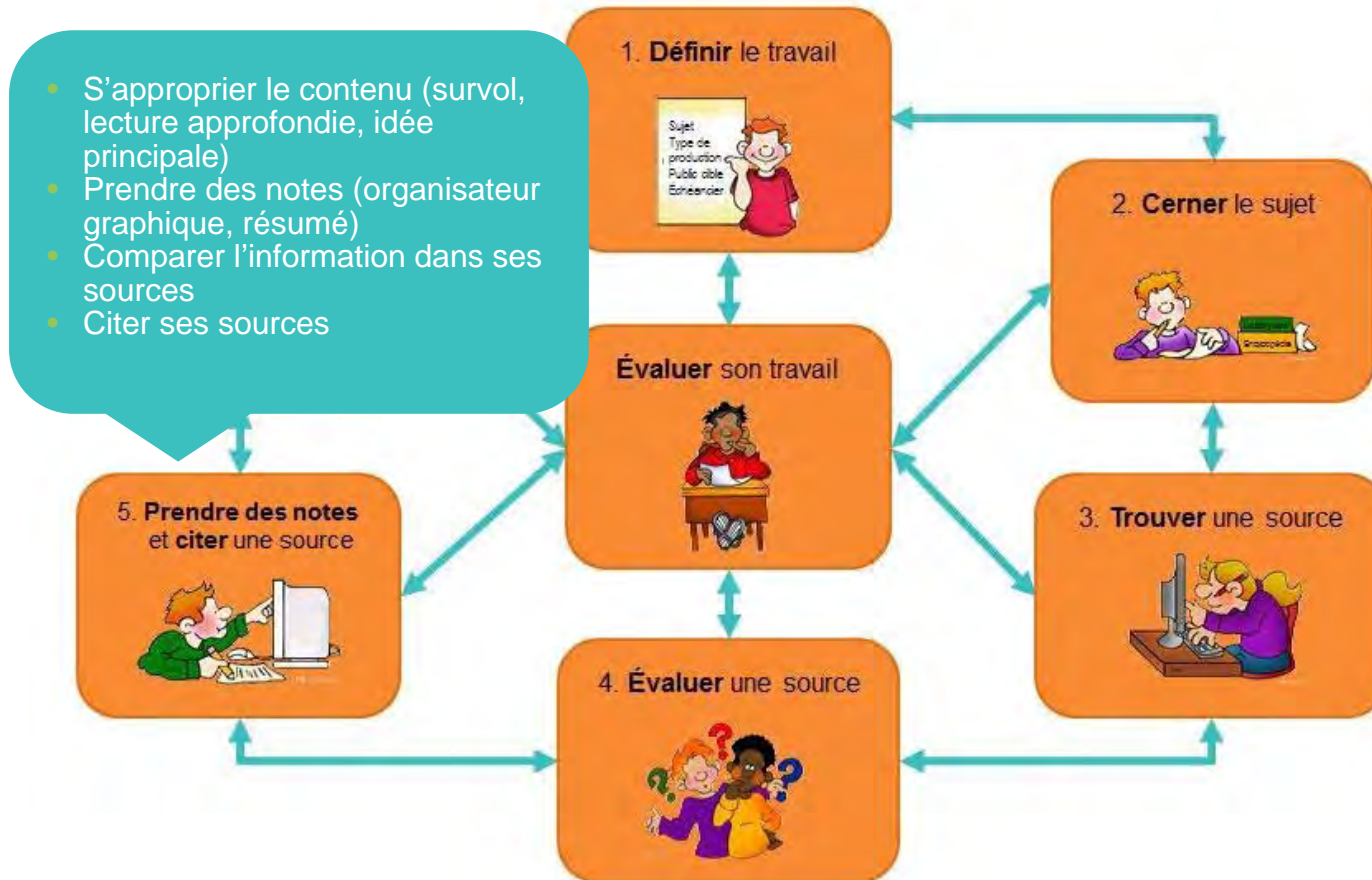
- S’approprier le contenu (survol, lecture approfondie, idée principale)
- Prendre des notes (organisateur graphique, résumé)
- Comparer l’information dans ses sources
- Citer ses sources

1. **Définir** le travail

Sujet
Type de production
Public cible
Échéancier

2. **Cerner** le sujet

Dictionnaire
Encyclopédie

**Évaluer** son travail

5. **Prendre des notes** et **citer** une source

3. **Trouver** une source

4. **Évaluer** une source